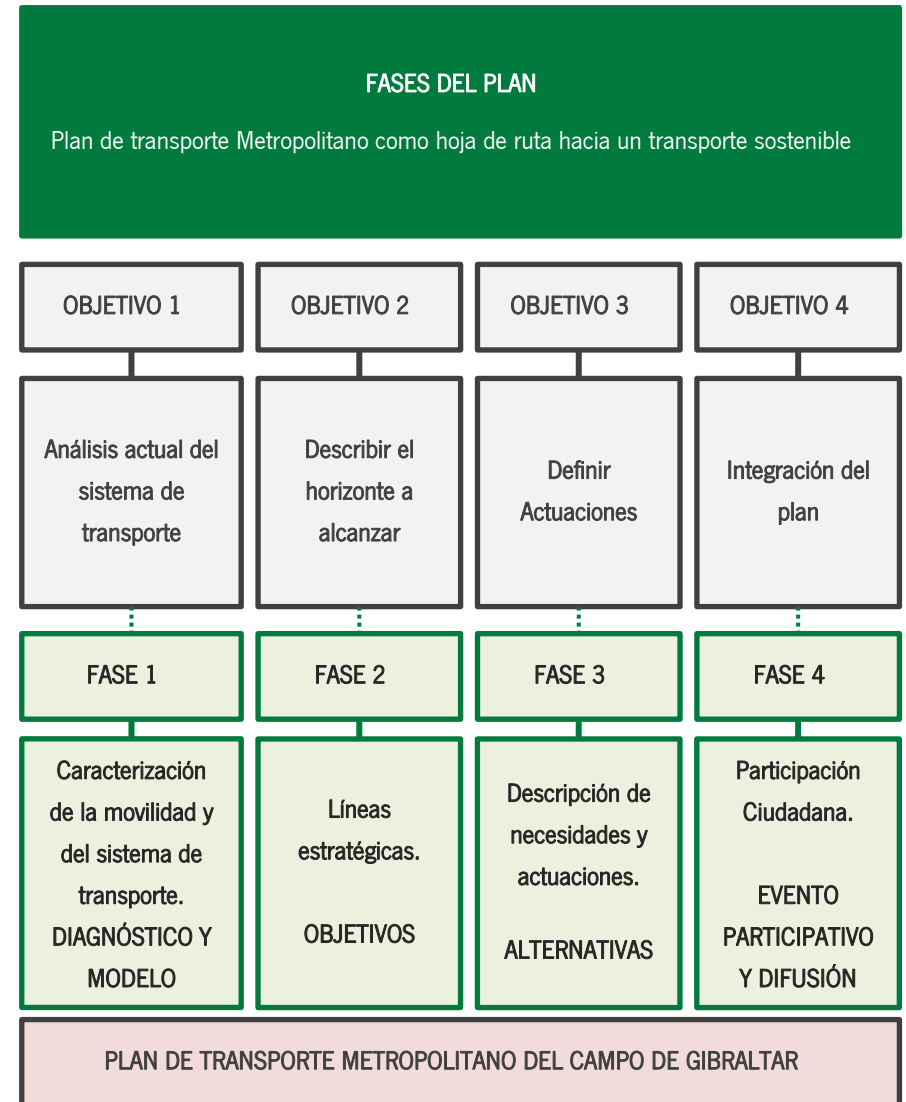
FASES DEL PLAN

Plan de transporte Metropolitano como hoja de ruta hacia un transporte sostenible

OBJETIVO 1

Análisis actual del sistema de transporte

FASE 1

Caracterización de la movilidad y del sistema de transporte. DIAGNÓSTICO Y MODELO

OBJETIVO 2

Describir el horizonte a alcanzar

FASE 2

Líneas estratégicas.

OBJETIVOS

OBJETIVO 3

Definir Actuaciones

FASE 3

Descripción de necesidades y actuaciones.

ALTERNATIVAS

OBJETIVO 4

Integración del plan

FASE 4

Participación Ciudadana.

EVENTO PARTICIPATIVO Y DIFUSIÓN

PLAN DE TRANSPORTE METROPOLITANO DEL CAMPO DE GIBRALTAR